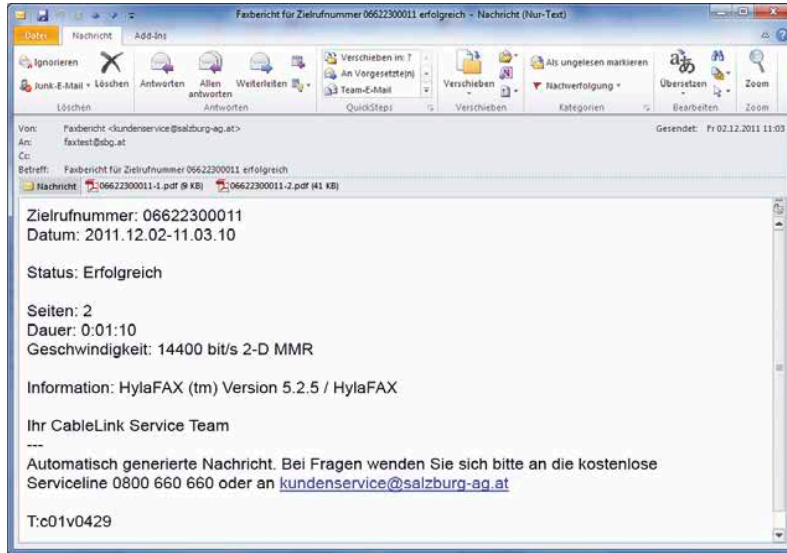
Faxbericht für Zielrufnummer 06622300011 erfolgreich - Nachricht (Nur-Text)

Datei Nachricht Add-Ins

Ignorieren
Junk-E-Mail Löschen
Löschen

Antworten Allen antworten Weiterleiten
Antworten

Verschieben in: ?
An Vorgesetzte(n)
Team-E-Mail
QuickSteps

Verschieben
Verschieben

Als ungelesen markieren
Nachverfolgung
Kategorien

Übersetzen
Bearbeiten

Zoom
Zoom

Von: Faxbericht <kundenservice@salzburg-ag.at>
An: faxtest@sbg.at
Cc:
Betreff: Faxbericht für Zielrufnummer 06622300011 erfolgreich
Gesendet: Fr 02.12.2011 11:03

Nachricht 06622300011-1.pdf (9 KB) 06622300011-2.pdf (41 KB)

Zielrufnummer: 06622300011
Datum: 2011.12.02-11.03.10

Status: Erfolgreich

Seiten: 2
Dauer: 0:01:10
Geschwindigkeit: 14400 bit/s 2-D MMR

Information: HylaFAX (tm) Version 5.2.5 / HylaFAX

Ihr CableLink Service Team
---
Automatisch generierte Nachricht. Bei Fragen wenden Sie sich bitte an die kostenlose Serviceline 0800 660 660 oder an kundenservice@salzburg-ag.at

T:c01v0429